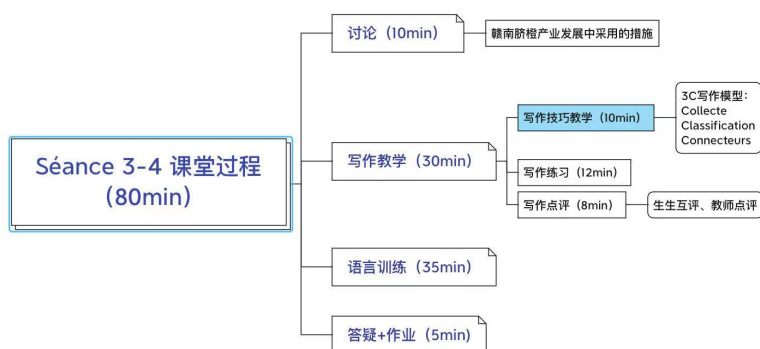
Séance 3-4 课堂过程（80min）

讨论（10min）
赣南脐橙产业发展中采用的措施

写作教学（30min）
写作技巧教学（10min）
3C写作模型：
Collecte
Classification
Connecteurs
写作练习（12min）
写作点评（8min）
生生互评、教师点评

语言训练（35min）

答疑+作业（5min）